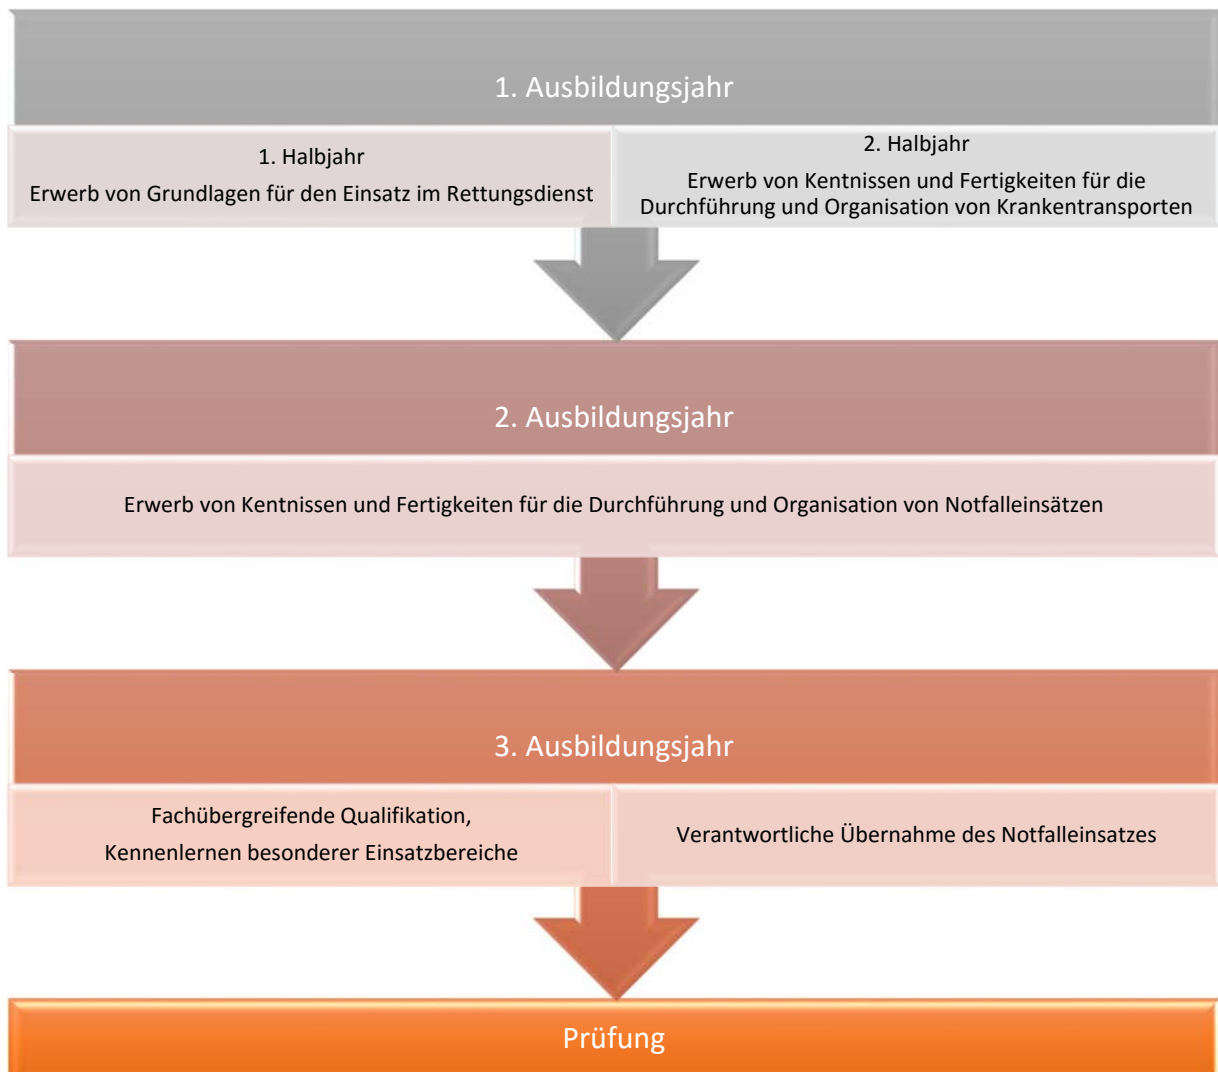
1. Ausbildungsjahr

1. Halbjahr

Erwerb von Grundlagen für den Einsatz im Rettungsdienst

2. Halbjahr

Erwerb von Kentnissen und Fertigkeiten für die Durchführung und Organisation von Krankentransporten

2. Ausbildungsjahr

Erwerb von Kentnissen und Fertigkeiten für die Durchführung und Organisation von Notfalleinsätzen

3. Ausbildungsjahr

Fachübergreifende Qualifikation, Kennenlernen besonderer Einsatzbereiche

Verantwortliche Übernahme des Notfalleinsatzes

Prüfung